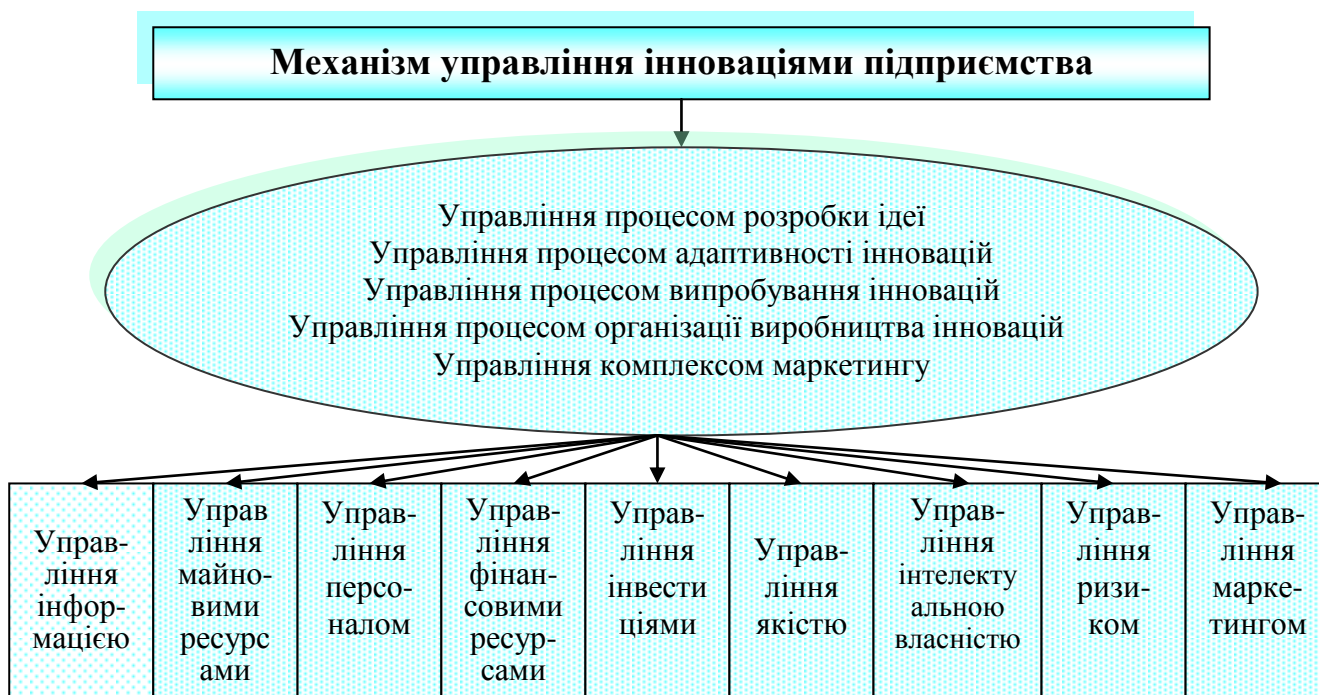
Механізм управління інноваціями підприємства

Управління процесом розробки ідеї
Управління процесом адаптивності інновацій
Управління процесом випробування інновацій
Управління процесом організації виробництва інновацій
Управління комплексом маркетингу

| Управління інформацією | Управ ління майновими ресурс ами | Управління персоналом | Управління фінансовими ресурсами | Управління інвести ціями | Управління якістю | Управління інтелекту альною власністю | Управління ризиком | Управління маркетингом |
|---|---|---|---|---|---|---|---|---|